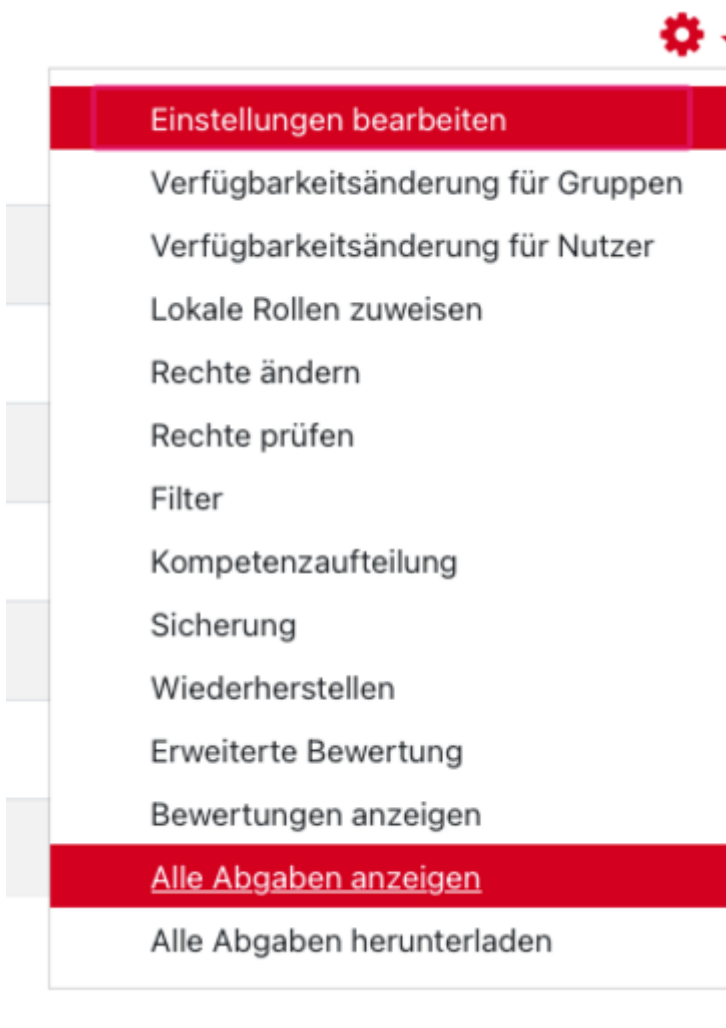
Einstellungen bearbeiten
Verfügbarkeitsänderung für Gruppen
Verfügbarkeitsänderung für Nutzer
Lokale Rollen zuweisen
Rechte ändern
Rechte prüfen
Filter
Kompetenzaufteilung
Sicherung
Wiederherstellen
Erweiterte Bewertung
Bewertungen anzeigen
Alle Abgaben anzeigen
Alle Abgaben herunterladen